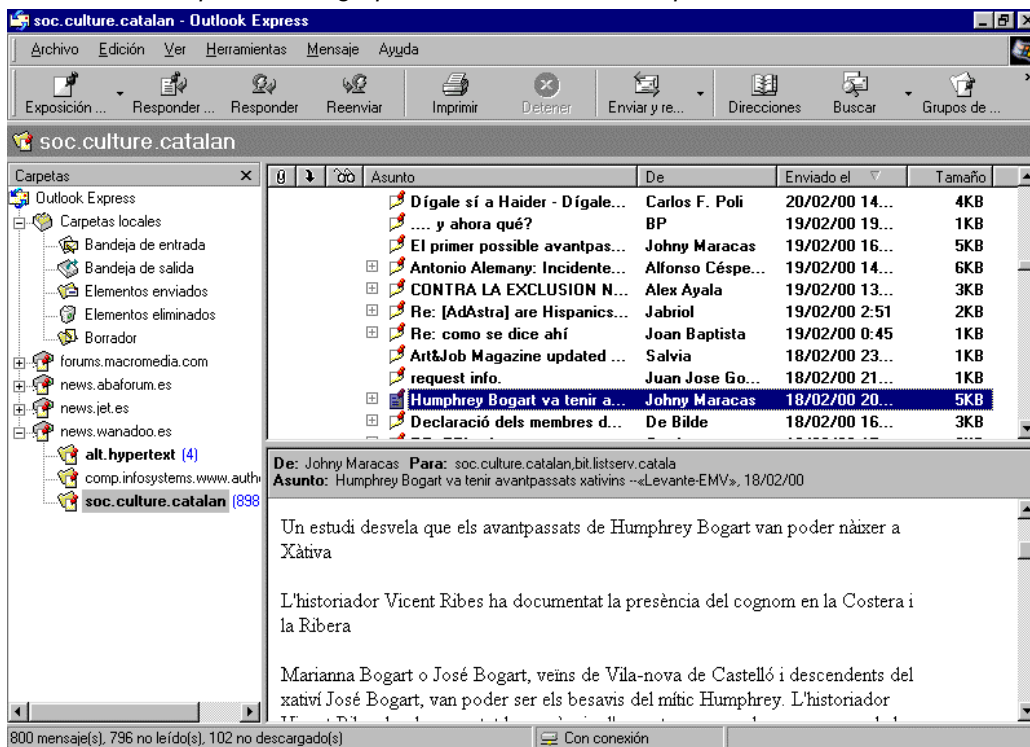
soc.culture.catalan - Outlook Express

Archivo Edición Ver Herramientas Mensaje Ayuda

Exposición ... Responder ... Responder Reenviar Imprimir Detener Enviar y re... Direcciones Buscar Grupos de ...

soc.culture.catalan

Carpetas
Outlook Express
Carpetas locales
Bandeja de entrada
Bandeja de salida
Elementos enviados
Elementos eliminados
Borrador
forums.macromedia.com
news.abaforum.es
news.jet.es
news.wanadoo.es
alt.hypertext (4)
comp.infosystems.www.auth
soc.culture.catalan (898

| Asunto | De | Enviado el | Tamaño |
|---|---|---|---|
| Dígale sí a Haider - Dígale... | Carlos F. Poli | 20/02/00 14... | 4KB |
| .... y ahora qué? | BP | 19/02/00 19... | 1KB |
| El primer possible avantpas... | Johny Maracas | 19/02/00 16... | 5KB |
| Antonio Alemany: Incidente... | Alfonso Céspe... | 19/02/00 14... | 6KB |
| CONTRA LA EXCLUSION N... | Alex Ayala | 19/02/00 13... | 3KB |
| Re: [AdAstra] are Hispanics... | Jabriol | 19/02/00 2:51 | 2KB |
| Re: como se dice ahí | Joan Baptista | 19/02/00 0:45 | 1KB |
| Art&Job Magazine updated ... | Salvia | 18/02/00 23... | 1KB |
| request info. | Juan Jose Go... | 18/02/00 21... | 1KB |
| Humphrey Bogart va tenir a... | Johny Maracas | 18/02/00 20... | 5KB |
| Declaració dels membres d... | De Bilde | 18/02/00 16... | 3KB |

De: Johny Maracas Para: soc.culture.catalan,bit.listserv.catala
Asunto: Humphrey Bogart va tenir avantpassats xativins --«Levante-EMV», 18/02/00

Un estudi desvela que els avantpassats de Humphrey Bogart van poder nàixer a Xàtiva

L'historiador Vicent Ribes ha documentat la presència del cognom en la Costera i la Ribera

Marianna Bogart o José Bogart, veïns de Vila-nova de Castelló i descendents del xativí José Bogart, van poder ser els besavis del mític Humphrey. L'historiador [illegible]

800 mensaje(s), 796 no leído(s), 102 no descargado(s) Con conexión